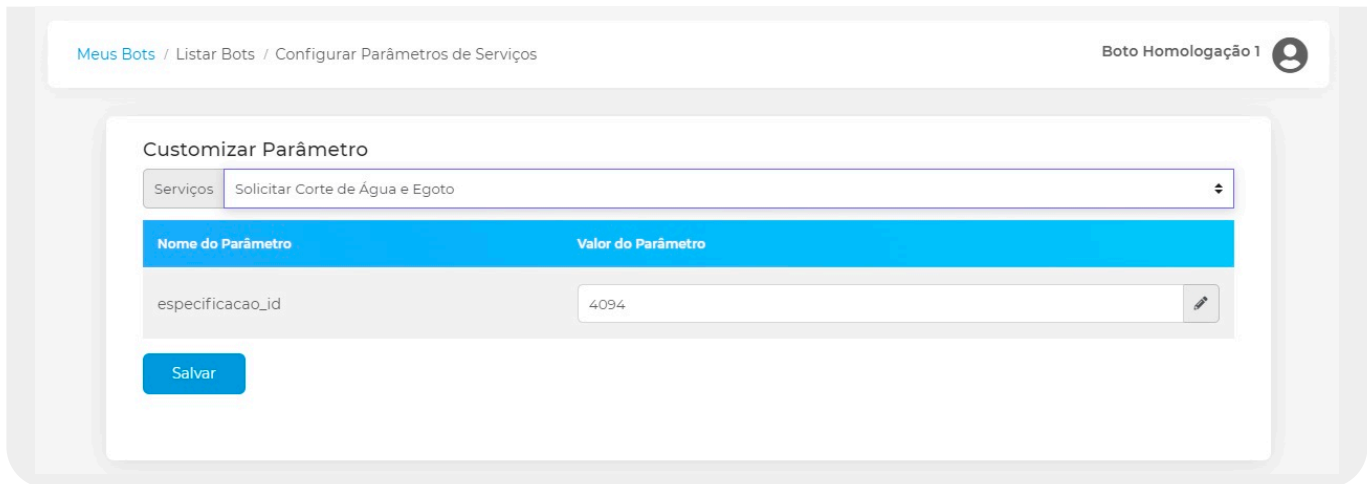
Meus Bots / Listar Bots / Configurar Parâmetros de Serviços

Boto Homologação 1

Customizar Parâmetro

Serviços | Solicitar Corte de Água e Egoto

| Nome do Parâmetro | Valor do Parâmetro |
|---|---|
| especificacao_id | 4094 |

Salvar